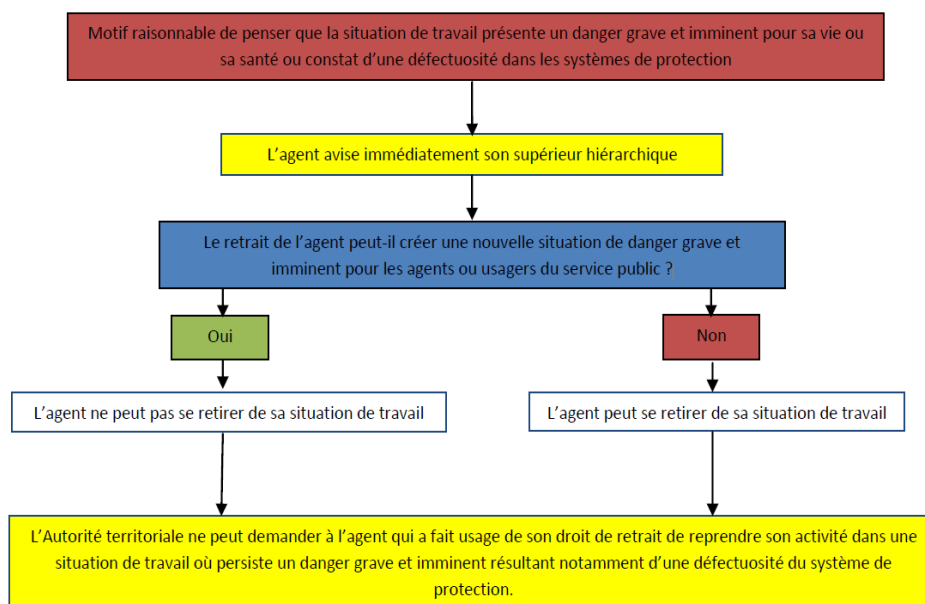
Motif raisonnable de penser que la situation de travail présente un danger grave et imminent pour sa vie ou sa santé ou constat d'une défectuosité dans les systèmes de protection

L'agent avise immédiatement son supérieur hiérarchique

Le retrait de l'agent peut-il créer une nouvelle situation de danger grave et imminent pour les agents ou usagers du service public ?

Oui

Non

L'agent ne peut pas se retirer de sa situation de travail

L'agent peut se retirer de sa situation de travail

L'Autorité territoriale ne peut demander à l'agent qui a fait usage de son droit de retrait de reprendre son activité dans une situation de travail où persiste un danger grave et imminent résultant notamment d'une défectuosité du système de protection.